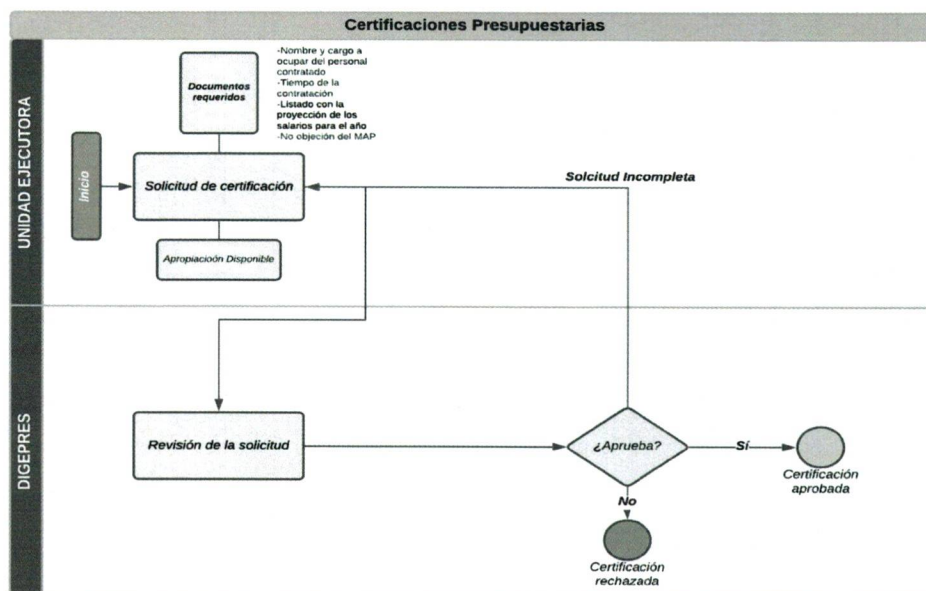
Certificaciones Presupuestarias

UNIDAD EJECUTORA

Documentos requeridos

-Nombre y cargo a ocupar del personal contratado
-Tiempo de la contratación
-Listado con la proyección de los salarios para el año
-No objeción del MAP

Inicio

Solicitud de certificación

Solicitud Incompleta

Apropiación Disponible

DIGEPRES

Revisión de la solicitud

¿Aprueba?

Sí

Certificación aprobada

No

Certificación rechazada